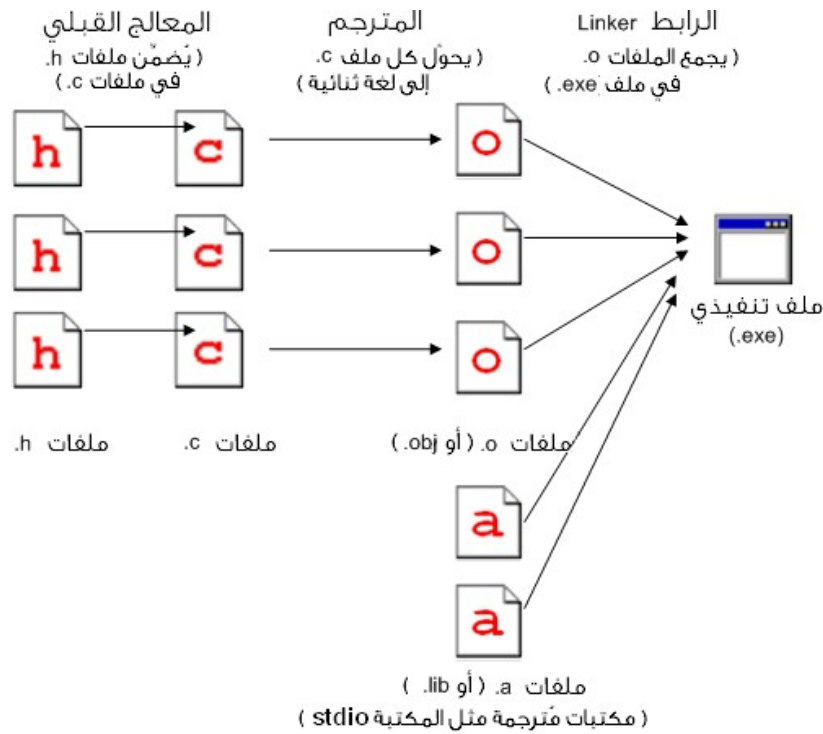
المعالج القبلي
( يُضمّن ملفات h.
في ملفات c. )

المترجم
( يحوّل كل ملف c.
إلى لغة ثنائية )

الرابط Linker
( يجمع الملفات o.
في ملف exe. )

h
c
o
h
c
o
h
c
o

ملف تنفيذي
(.exe)

ملفات h.
ملفات c.
ملفات o. ( أو obj. )

a
a

ملفات a. ( أو lib. )
( مكتبات مُترجمة مثل المكتبة stdio )